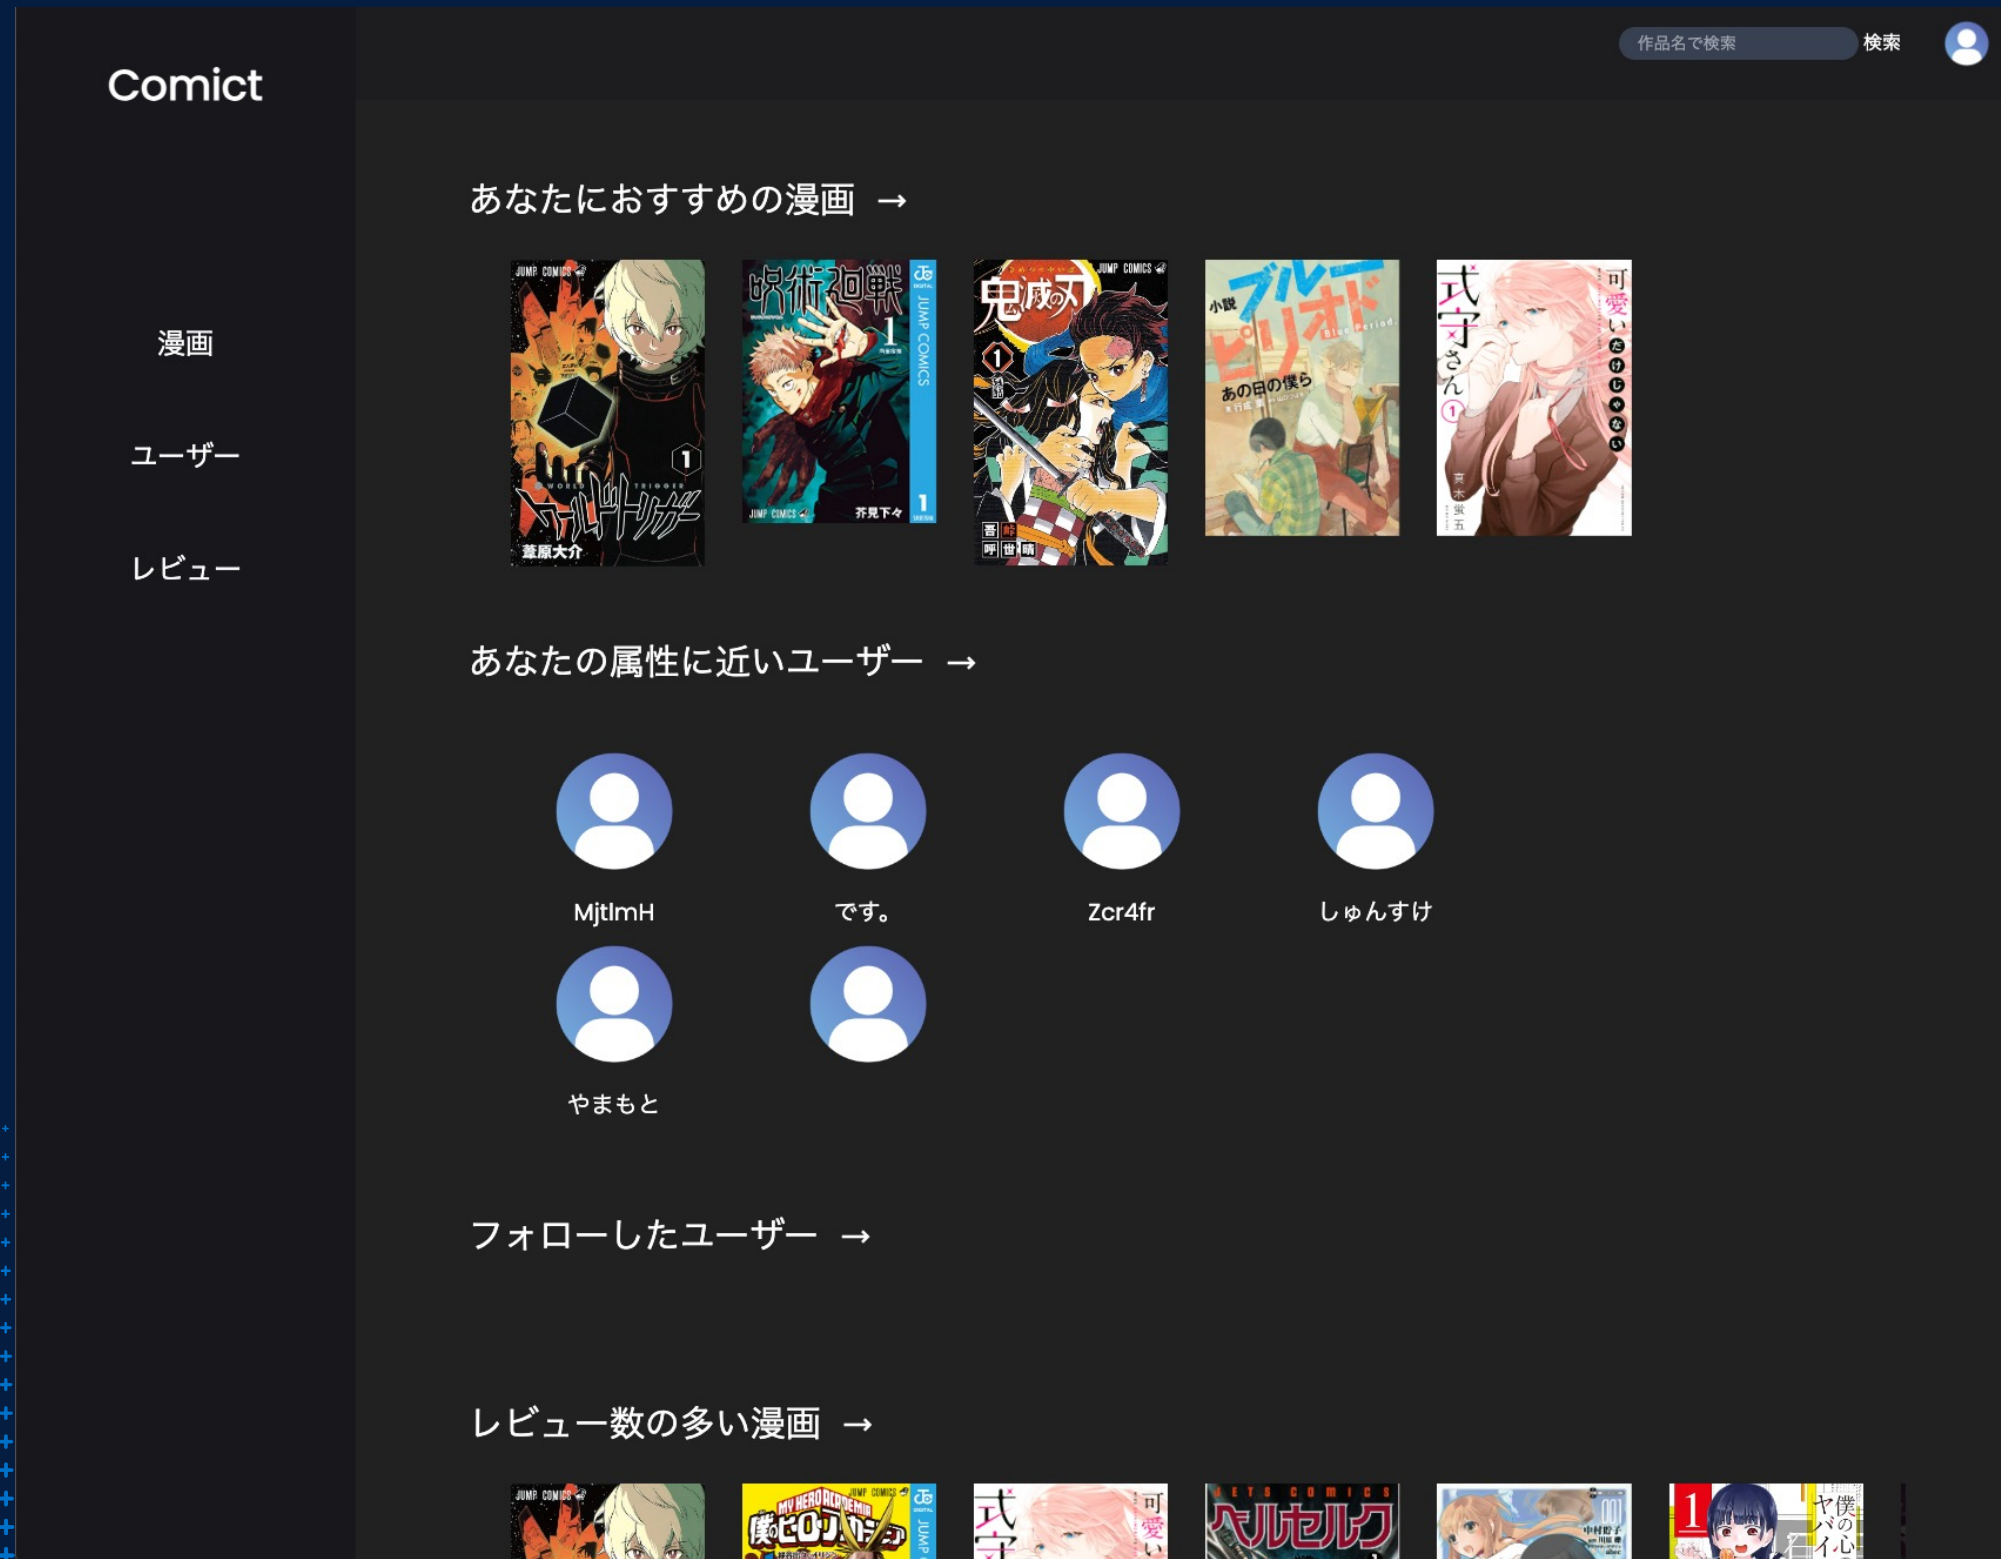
Comict

作品名で検索 検索

漫画

ユーザー

レビュー

あなたにおすすめの漫画 →

JUMP COMICS 1 WORLD TRIGGER ワールドトリガー 葦原大介

呪術廻戦 1 JUMP COMICS 芥見下々

鬼滅の刃 1 JUMP COMICS 吾峠呼世晴

小説 ブルーピリオド Blue Period あの日の僕ら

式守さん 1 可愛いだけじゃない 真木蛍五

あなたの属性に近いユーザー →

MjtlmH

です。

Zcr4fr

しゅんすけ

やまもと

フォローしたユーザー →

レビュー数の多い漫画 →

JUMP COMICS

MY HERO ACADEMIA 僕のヒーローアカデミア JUMP COMICS

式守 可愛い

ベルセルク

1 僕のヤバイ心